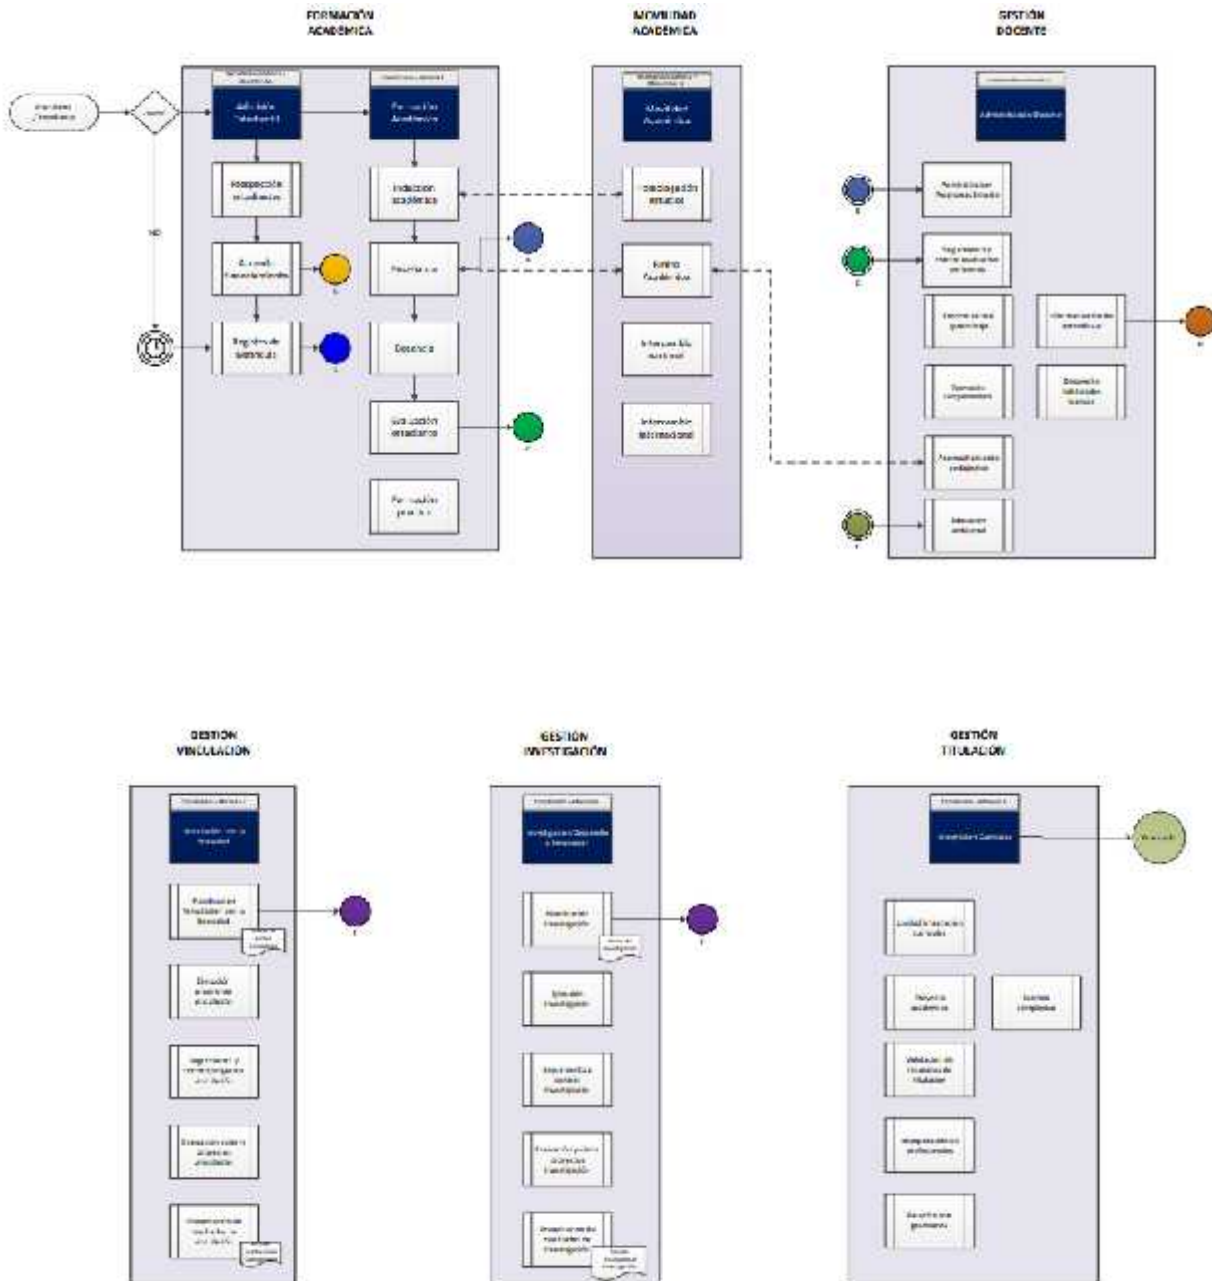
FORMACIÓN ACADÉMICA

MOVILIDAD ACADÉMICA

GESTIÓN DOCENTE

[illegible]

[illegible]

Admisión Estudiantil

Prospección estudiantes

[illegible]

Registro de matrículas

NO

Formación Académica

Inducción académica

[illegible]

Docencia

Evaluación estudiantes

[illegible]

Movilidad Académica

Homologación estudios

Movilidad académica

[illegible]

Internacionalización

Administración Docente

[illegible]

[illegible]

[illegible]

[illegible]

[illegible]

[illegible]

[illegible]

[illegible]

GESTIÓN VINCULACIÓN

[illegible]

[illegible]

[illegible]

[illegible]

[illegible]

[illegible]

GESTIÓN INVESTIGACIÓN

Investigación Desarrollo e Innovación

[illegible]

Ejecución investigación

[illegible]

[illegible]

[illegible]

GESTIÓN TITULACIÓN

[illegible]

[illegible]

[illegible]

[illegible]

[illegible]

Validación de trámites de titulación

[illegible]

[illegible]